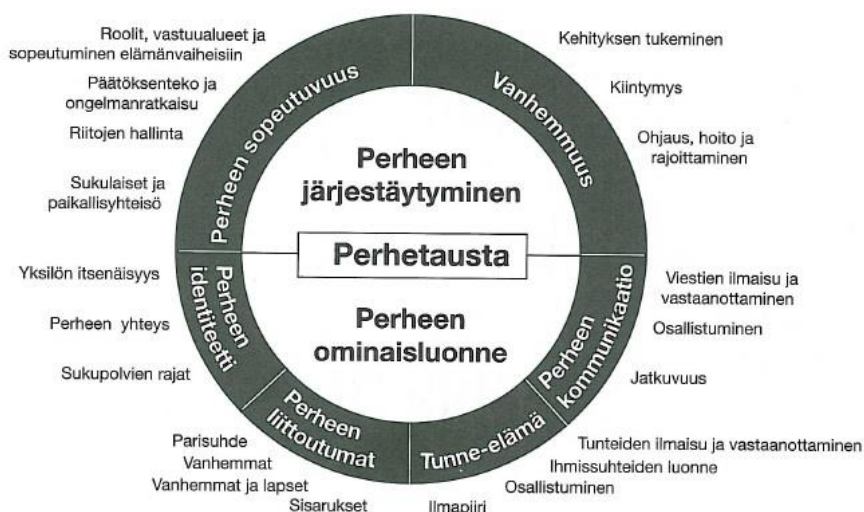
Roolit, vastuualueet ja sopeutuminen elämänvaiheisiin

Päätöksenteko ja ongelmanratkaisu

Riitojen hallinta

Sukulaiset ja paikallisyhteisö

Perheen sopeutuvuus

Vanhemmuus

Kehityksen tukeminen

Kiintymys

Ohjaus, hoito ja rajoittaminen

Perheen järjestäytyminen

Perhetausta

Perheen ominaisluonne

Yksilön itsenäisyys

Perheen yhteys

Sukupolvien rajat

Perheen identiteetti

Perheen kommunikaatio

Viestien ilmaisu ja vastaanottaminen

Osallistuminen

Jatkuvuus

Perheen liittoutumat

Parisuhde

Vanhemmat

Vanhemmat ja lapset

Sisarukset

Tunne-elämä

Tunteiden ilmaisu ja vastaanottaminen

Ihmissuhteiden luonne

Osallistuminen

Ilmapiiri